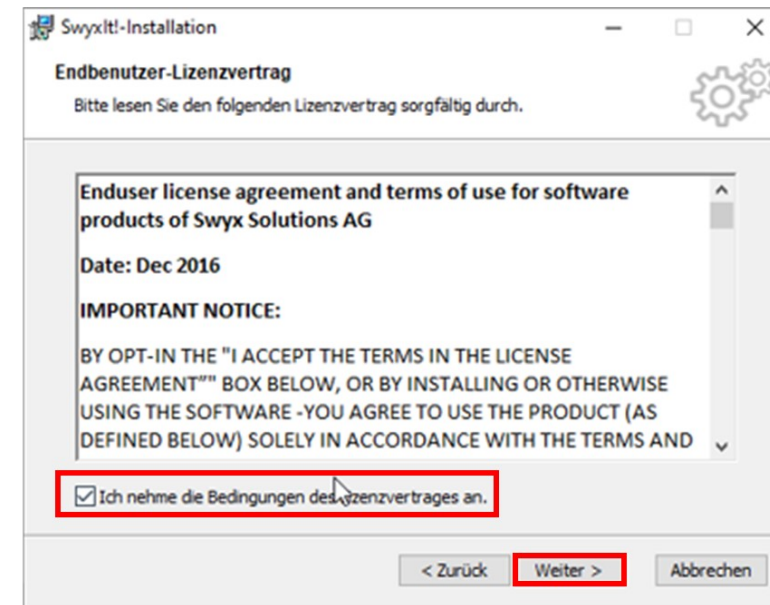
SwyxIt!-Installation

Endbenutzer-Lizenzvertrag

Bitte lesen Sie den folgenden Lizenzvertrag sorgfältig durch.

Enduser license agreement and terms of use for software products of Swyx Solutions AG

Date: Dec 2016

IMPORTANT NOTICE:

BY OPT-IN THE "I ACCEPT THE TERMS IN THE LICENSE AGREEMENT"" BOX BELOW, OR BY INSTALLING OR OTHERWISE USING THE SOFTWARE -YOU AGREE TO USE THE PRODUCT (AS DEFINED BELOW) SOLELY IN ACCORDANCE WITH THE TERMS AND

Ich nehme die Bedingungen des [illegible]zenzvertrages an.

< Zurück

Weiter >

Abbrechen